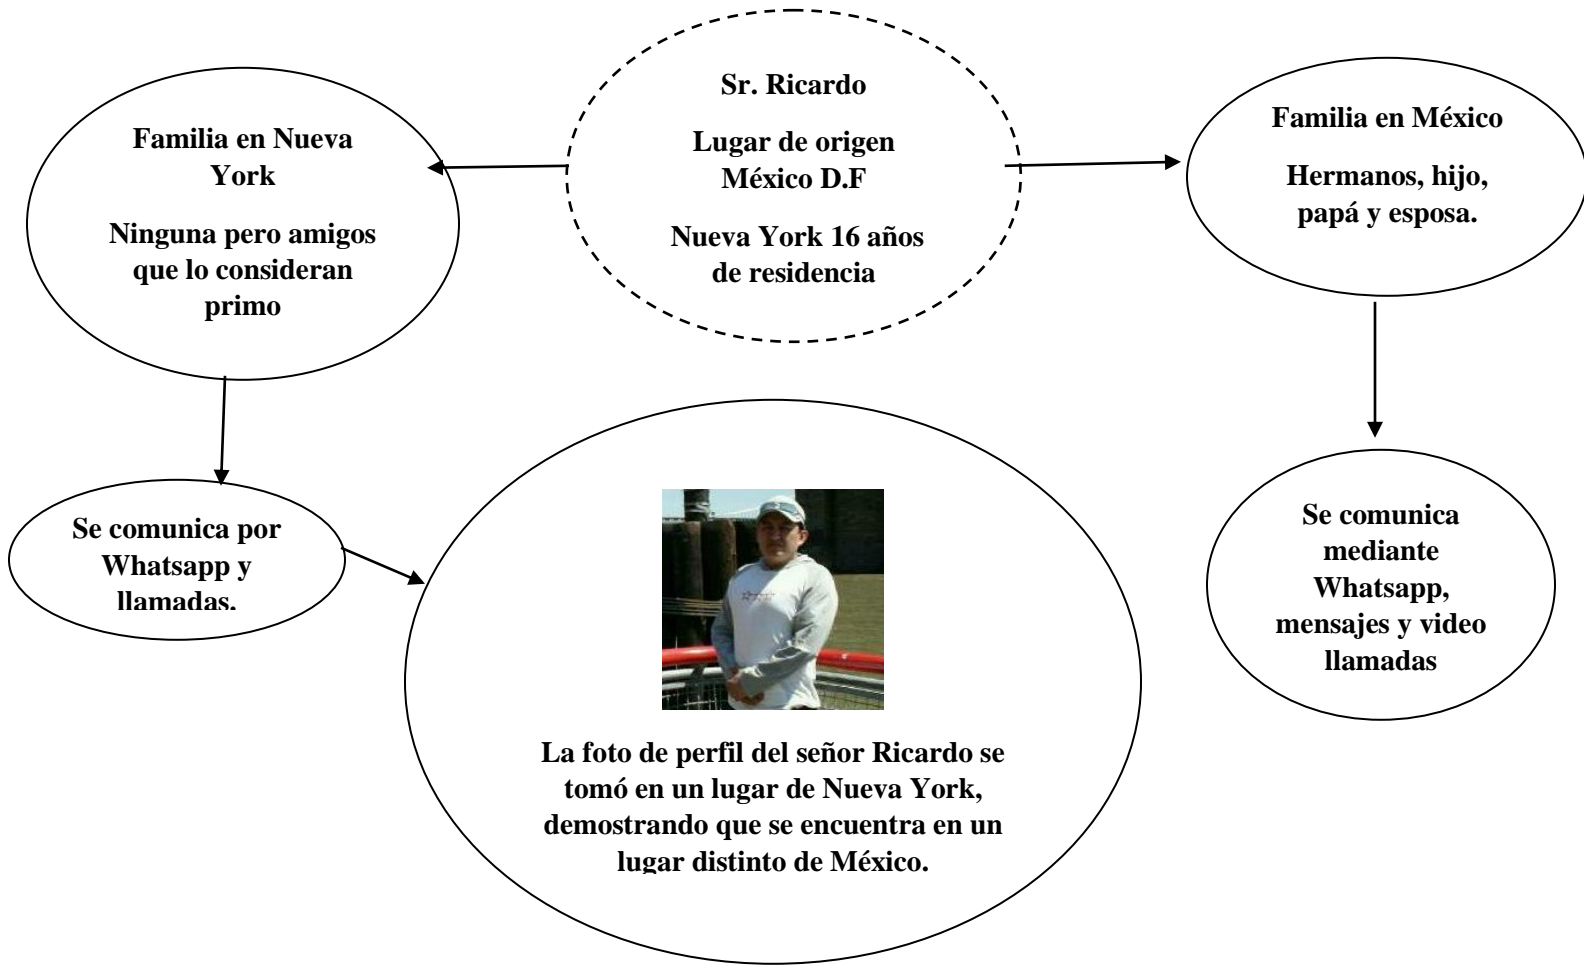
Sr. Ricardo

Lugar de origen México D.F

Nueva York 16 años de residencia

Familia en Nueva York

Ninguna pero amigos que lo consideran primo

Familia en México

Hermanos, hijo, papá y esposa.

Se comunica por Whatsapp y llamadas.

La foto de perfil del señor Ricardo se tomó en un lugar de Nueva York, demostrando que se encuentra en un lugar distinto de México.

Se comunica mediante Whatsapp, mensajes y video llamadas